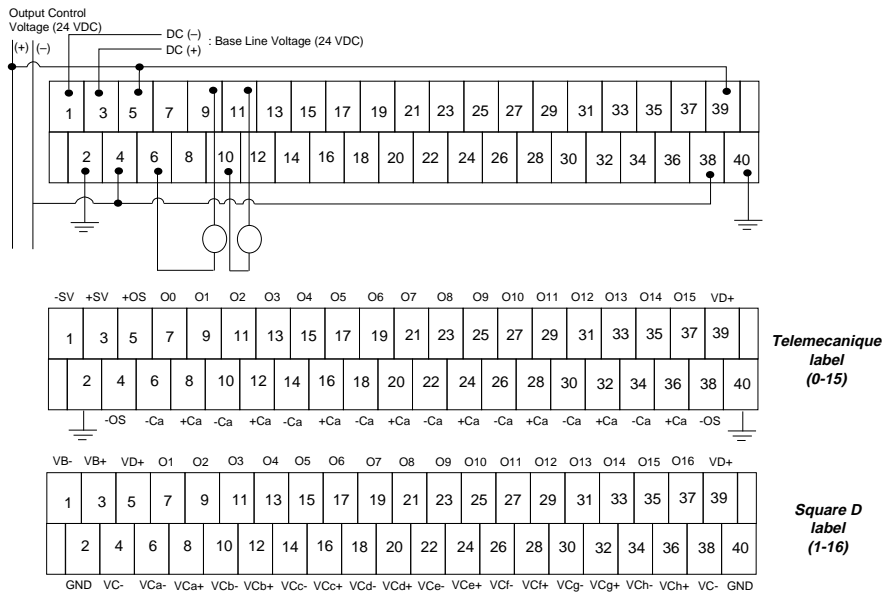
Output Control Voltage (24 VDC)

(+) (–)

DC (–)
DC (+)
: Base Line Voltage (24 VDC)

| 1 | 3 | 5 | 7 | 9 | 11 | 13 | 15 | 17 | 19 | 21 | 23 | 25 | 27 | 29 | 31 | 33 | 35 | 37 | 39 | |
|---|---|---|---|---|---|---|---|---|---|---|---|---|---|---|---|---|---|---|---|---|
| 2 | 4 | 6 | 8 | 10 | 12 | 14 | 16 | 18 | 20 | 22 | 24 | 26 | 28 | 30 | 32 | 34 | 36 | 38 | 40 | |

-SV +SV +OS O0 O1 O2 O3 O4 O5 O6 O7 O8 O9 O10 O11 O12 O13 O14 O15 VD+

| 1 | 3 | 5 | 7 | 9 | 11 | 13 | 15 | 17 | 19 | 21 | 23 | 25 | 27 | 29 | 31 | 33 | 35 | 37 | 39 | |
|---|---|---|---|---|---|---|---|---|---|---|---|---|---|---|---|---|---|---|---|---|
| 2 | 4 | 6 | 8 | 10 | 12 | 14 | 16 | 18 | 20 | 22 | 24 | 26 | 28 | 30 | 32 | 34 | 36 | 38 | 40 | |

-OS -Ca +Ca -Ca +Ca -Ca +Ca -Ca +Ca -Ca +Ca -Ca +Ca -Ca +Ca -Ca +Ca -OS

Telemecanique label (0-15)

VB- VB+ VD+ O1 O2 O3 O4 O5 O6 O7 O8 O9 O10 O11 O12 O13 O14 O15 O16 VD+

| 1 | 3 | 5 | 7 | 9 | 11 | 13 | 15 | 17 | 19 | 21 | 23 | 25 | 27 | 29 | 31 | 33 | 35 | 37 | 39 | |
|---|---|---|---|---|---|---|---|---|---|---|---|---|---|---|---|---|---|---|---|---|
| 2 | 4 | 6 | 8 | 10 | 12 | 14 | 16 | 18 | 20 | 22 | 24 | 26 | 28 | 30 | 32 | 34 | 36 | 38 | 40 | |

GND VC- VCa- VCa+ VCb- VCb+ VCc- VCc+ VCd- VCd+ VCe- VCe+ VCf- VCf+ VCg- VCg+ VCh- VCh+ VC- GND

Square D label (1-16)